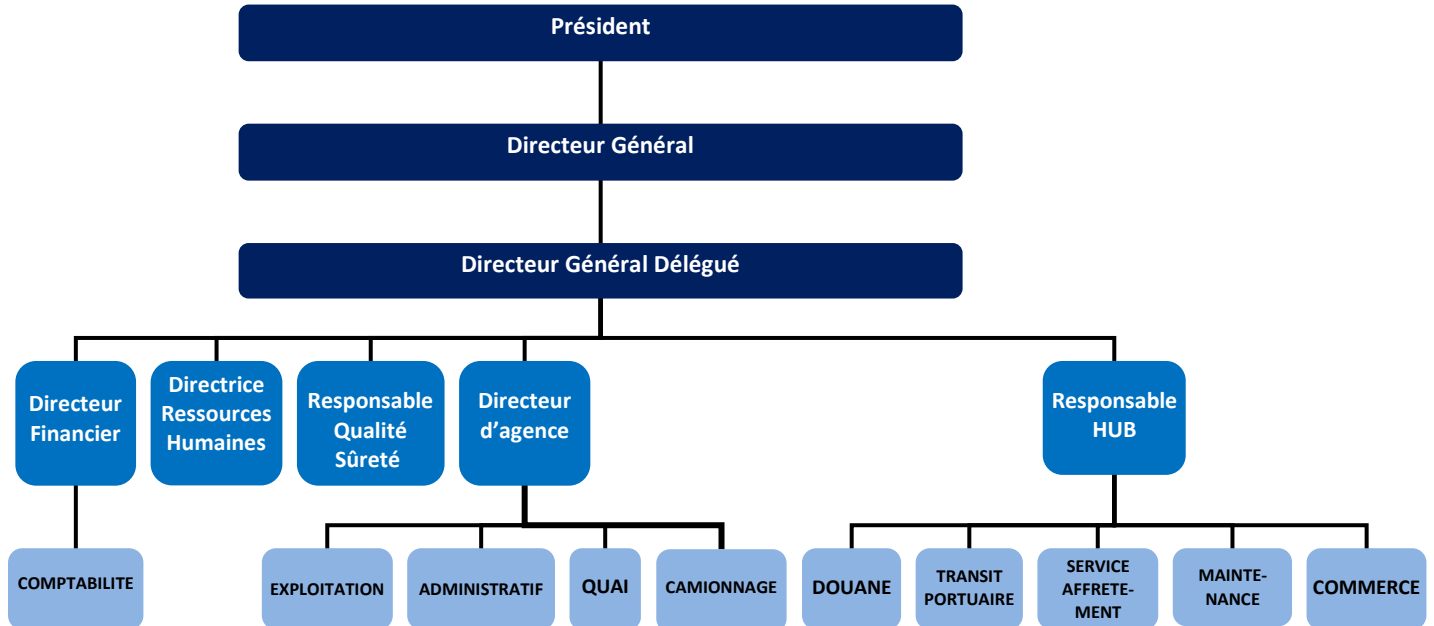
Président

Directeur Général

Directeur Général Délégué

Directeur Financier

Directrice Ressources Humaines

Responsable Qualité Sûreté

Directeur d'agence

Responsable HUB

COMPTABILITE

EXPLOITATION

ADMINISTRATIF

QUAI

CAMIONNAGE

DOUANE

TRANSIT PORTUAIRE

SERVICE AFFRETE-MENT

MAINTE-NANCE

COMMERCE